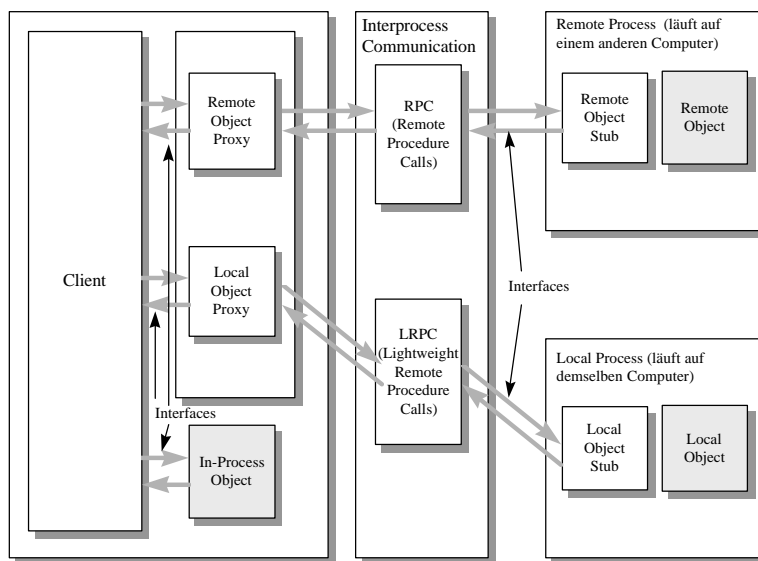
Interprocess Communication

Remote Process (läuft auf einem anderen Computer)

Remote Object Proxy

RPC (Remote Procedure Calls)

Remote Object Stub

Remote Object

Client

Local Object Proxy

Interfaces

LRPC (Lightweight Remote Procedure Calls)

Local Process (läuft auf demselben Computer)

Interfaces

Local Object Stub

Local Object

In-Process Object